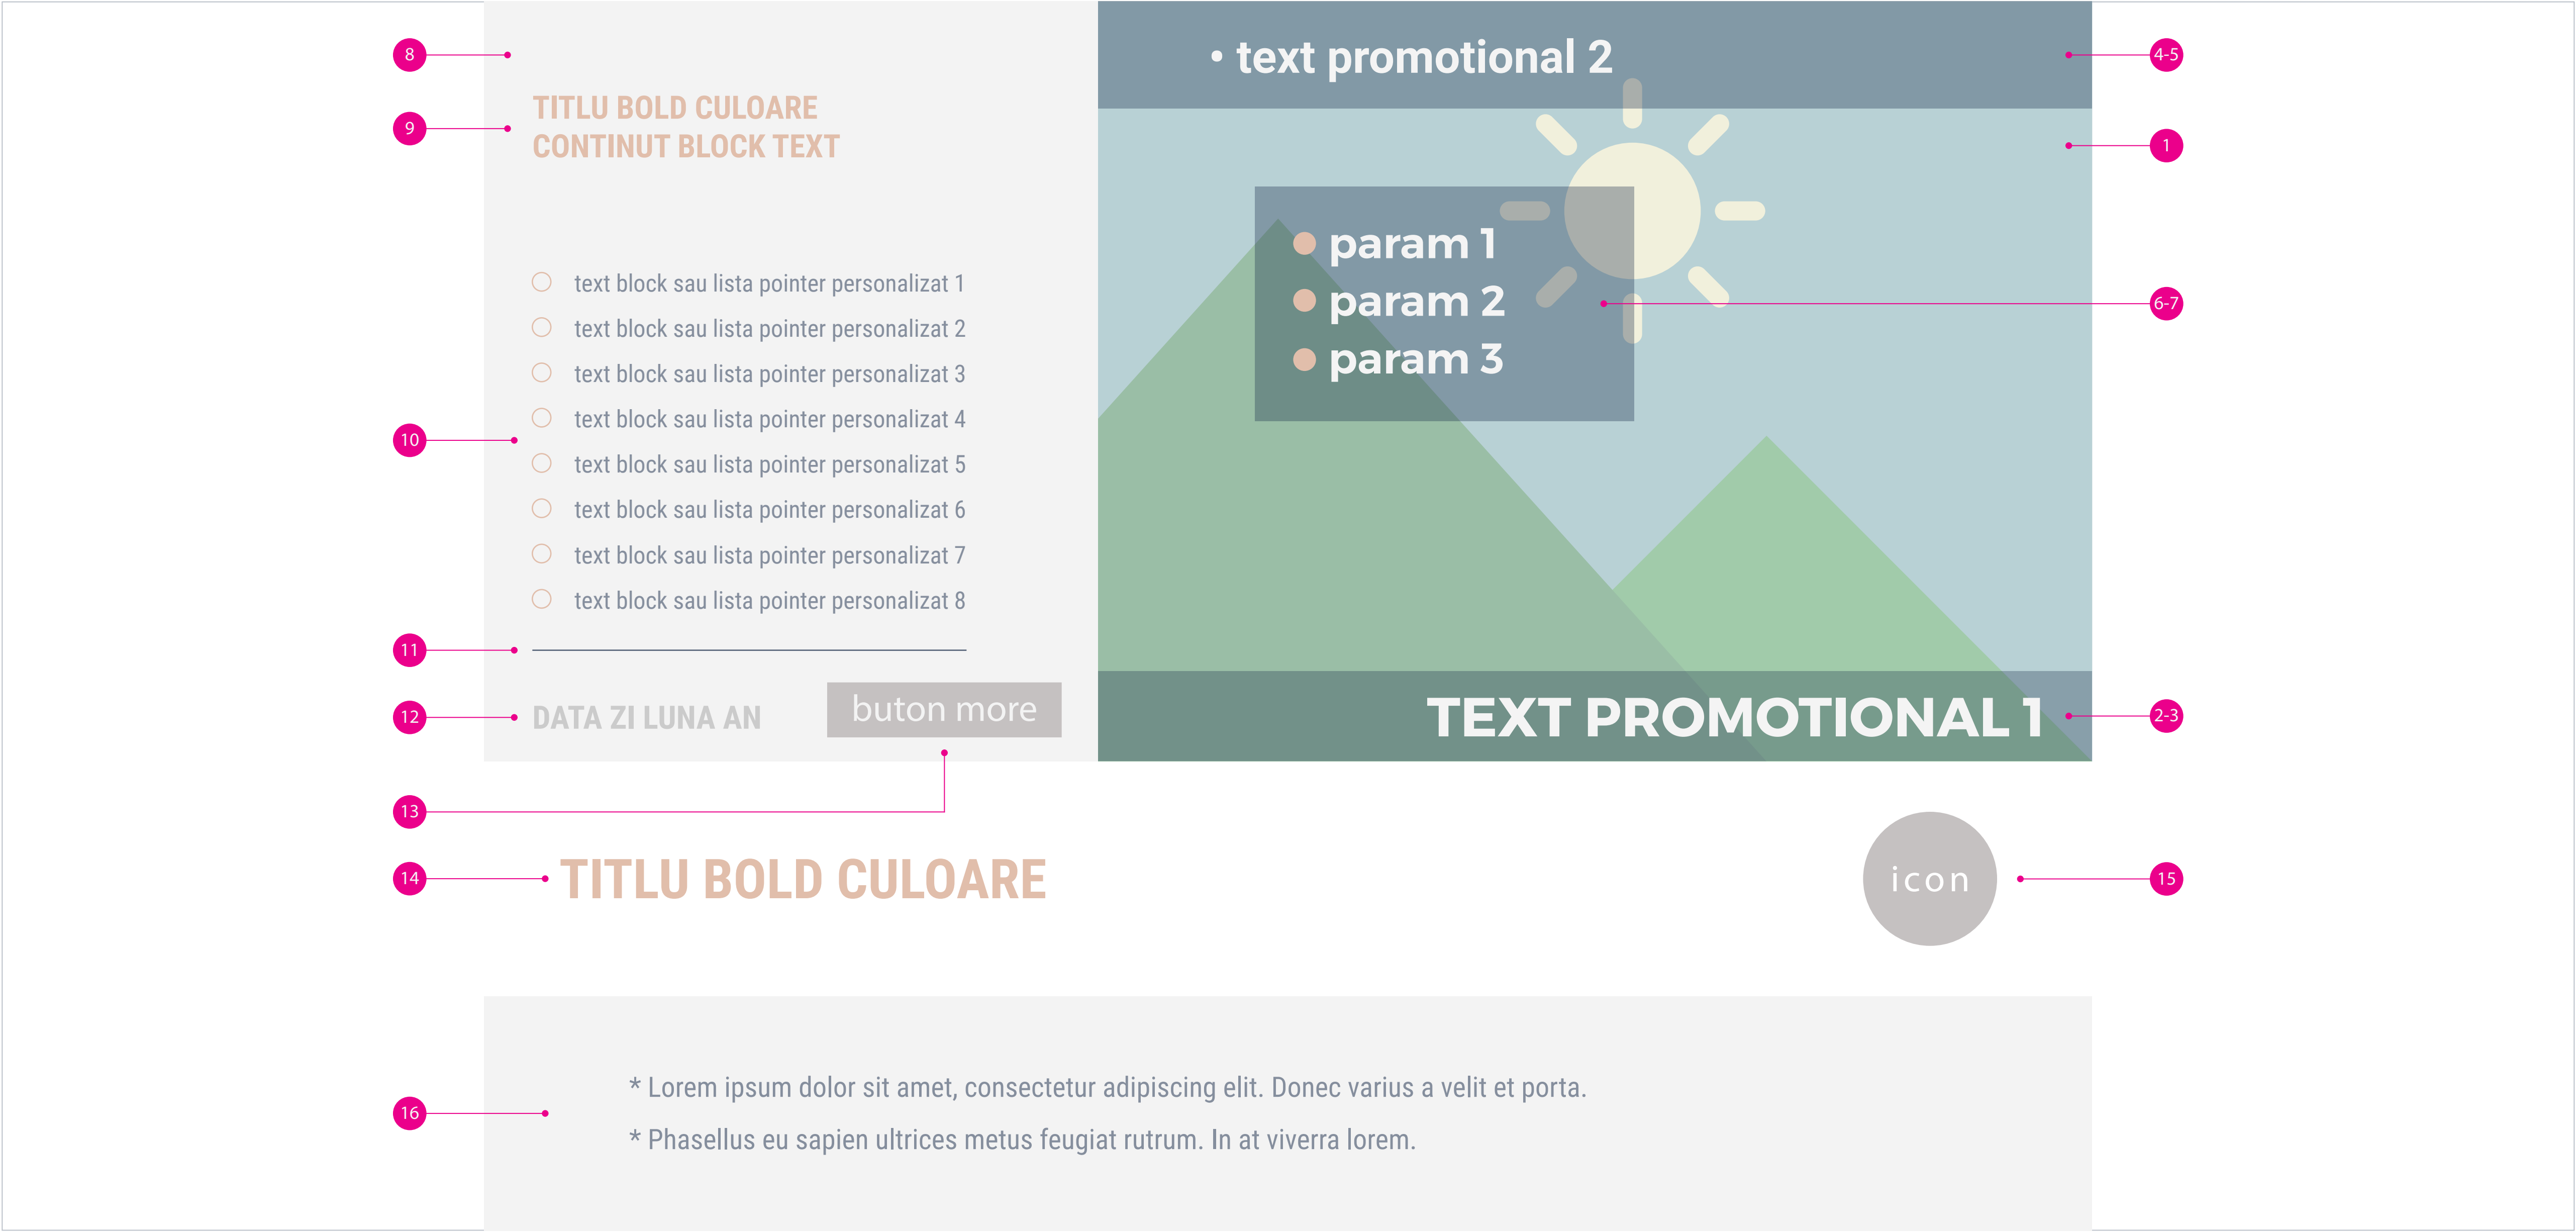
8

9 TITLU BOLD CULOARE
CONTINUT BLOCK TEXT

• text promotional 2 4-5

1

param 1
param 2
param 3

6-7

10

text block sau lista pointer personalizat 1
text block sau lista pointer personalizat 2
text block sau lista pointer personalizat 3
text block sau lista pointer personalizat 4
text block sau lista pointer personalizat 5
text block sau lista pointer personalizat 6
text block sau lista pointer personalizat 7
text block sau lista pointer personalizat 8

11

12 DATA ZI LUNA AN

buton more

TEXT PROMOTIONAL 1 2-3

13

14 TITLU BOLD CULOARE

icon 15

16

* Lorem ipsum dolor sit amet, consectetur adipiscing elit. Donec varius a velit et porta.

* Phasellus eu sapien ultrices metus feugiat rutrum. In at viverra lorem.